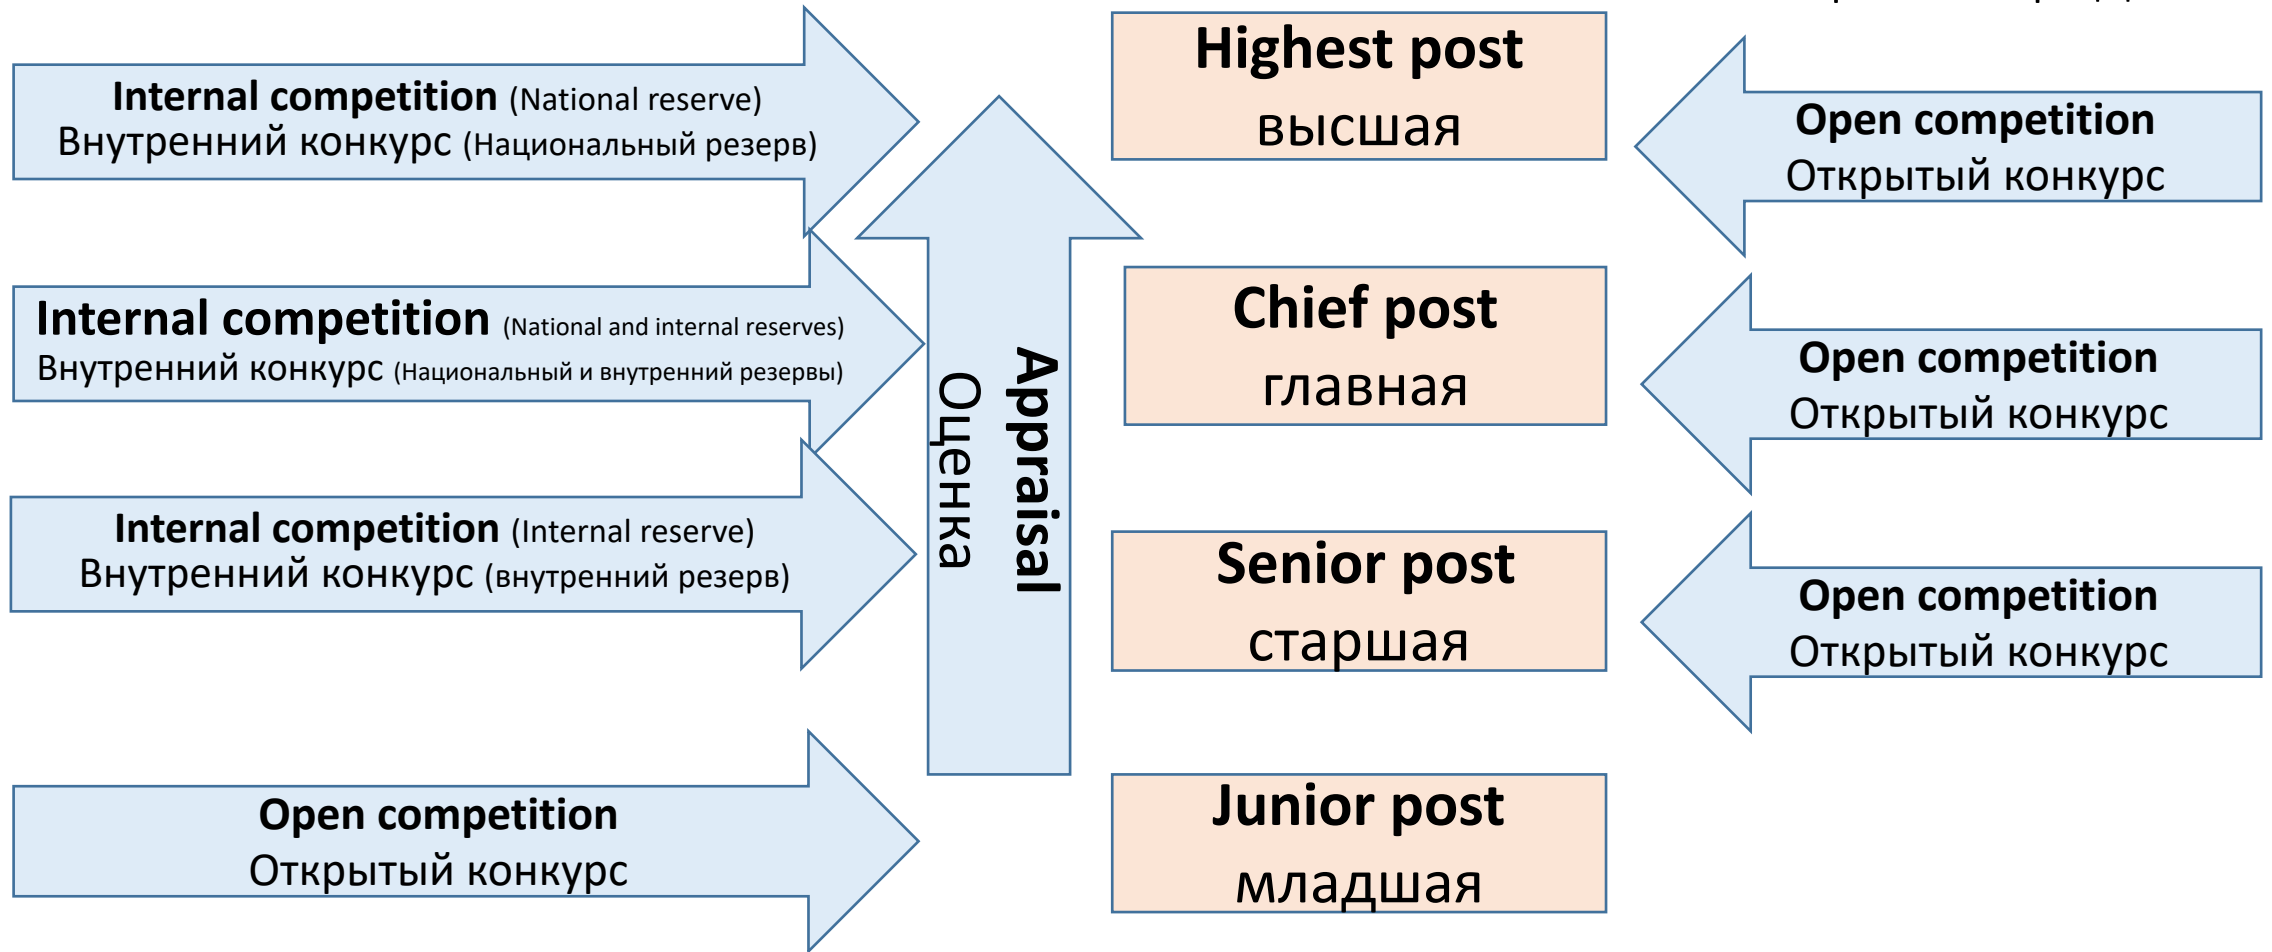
Internal competition (National reserve)
Внутренний конкурс (Национальный резерв)

Internal competition (National and internal reserves)
Внутренний конкурс (Национальный и внутренний резервы)

Internal competition (Internal reserve)
Внутренний конкурс (внутренний резерв)

Open competition
Открытый конкурс

Appraisal
Оценка

Highest post
высшая

Chief post
главная

Senior post
старшая

Junior post
младшая

Open competition
Открытый конкурс

Open competition
Открытый конкурс

Open competition
Открытый конкурс